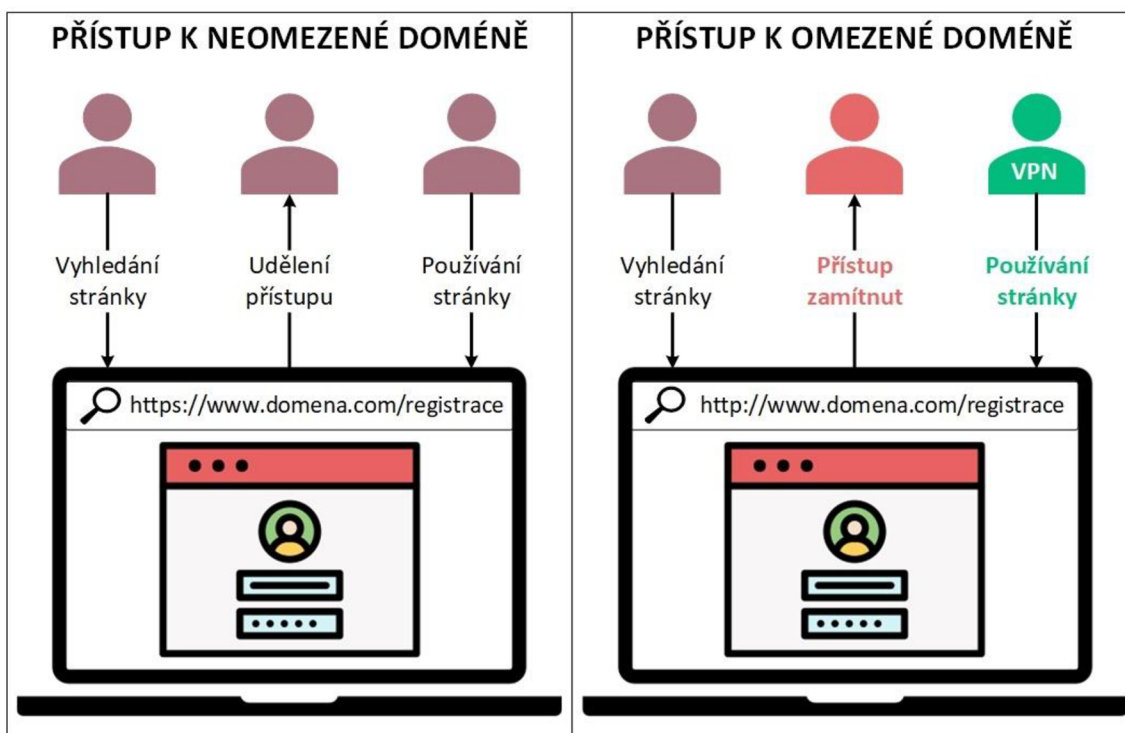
PŘÍSTUP K NEOMEZENÉ DOMÉNĚ

Vyhledání stránky

Udělení přístupu

Používání stránky

https://www.domena.com/registrace

PŘÍSTUP K OMEZENÉ DOMÉNĚ

VPN

Vyhledání stránky

Přístup zamítnut

Používání stránky

http://www.domena.com/registrace